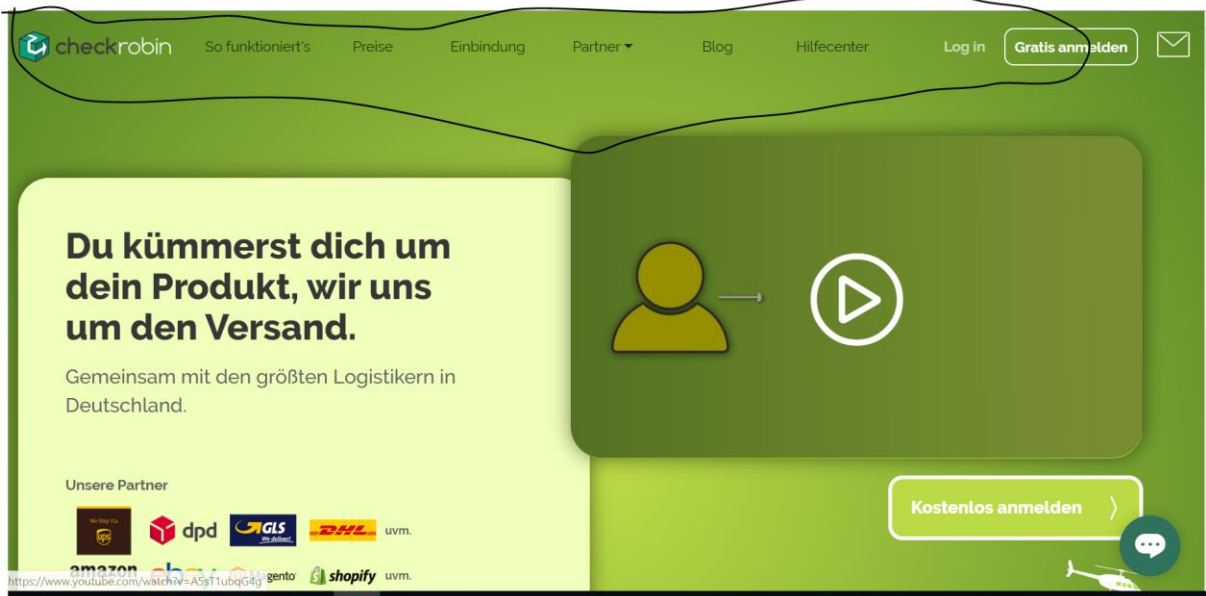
checkrobin So funktioniert's Preise Einbindung Partner Blog Hilfecenter Log in Gratis anmelden

Du kümmerst dich um dein Produkt, wir uns um den Versand.

Gemeinsam mit den größten Logistikern in Deutschland.

Unsere Partner

We Ship Via ups dpd GLS We deliver! DHL uvm.

amazon ebay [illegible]gento shopify uvm.

https://www.youtube.com/watch?v=A5sT1ubqG4g

Kostenlos anmelden 〉